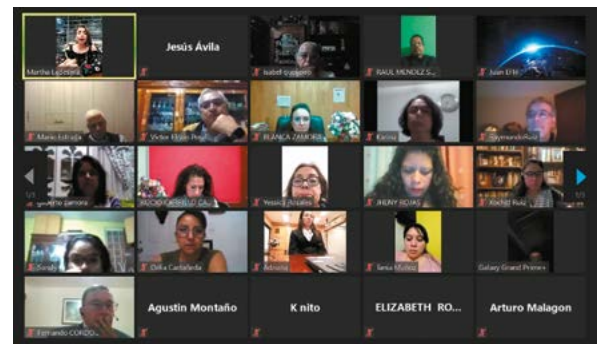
Martha Lechuga
Jesús Ávila
Isabel guajardo
RAUL MENDEZ S...
Juan EFM
Mario Estrada
Victor Hugo Pe...
BLANCA ZAMORA
Karina
Raymundo Ruiz
...amora
ROCIO CAMELO CA...
Yessica Rosales
JHENY ROJAS
Xochitl Ruiz
Sandy
Delia Castañeda
Adriana
Sasia Muñoz
Galaxy Grand Prime+
Fernando CORDO...
Agustin Montaño
K nito
ELIZABETH RO...
Arturo Malagon
1/3
1/3